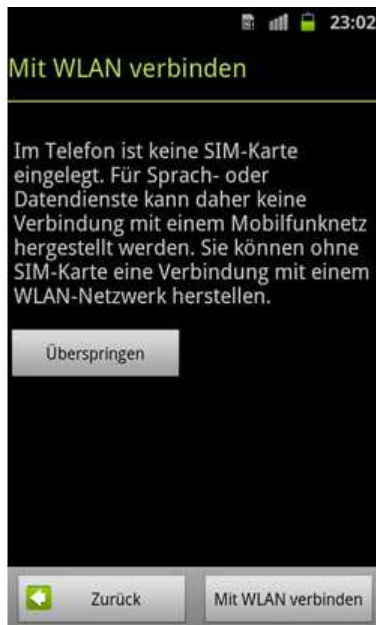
23:02

Mit WLAN verbinden

Im Telefon ist keine SIM-Karte eingelegt. Für Sprach- oder Datendienste kann daher keine Verbindung mit einem Mobilfunknetz hergestellt werden. Sie können ohne SIM-Karte eine Verbindung mit einem WLAN-Netzwerk herstellen.

Überspringen

Zurück

Mit WLAN verbinden